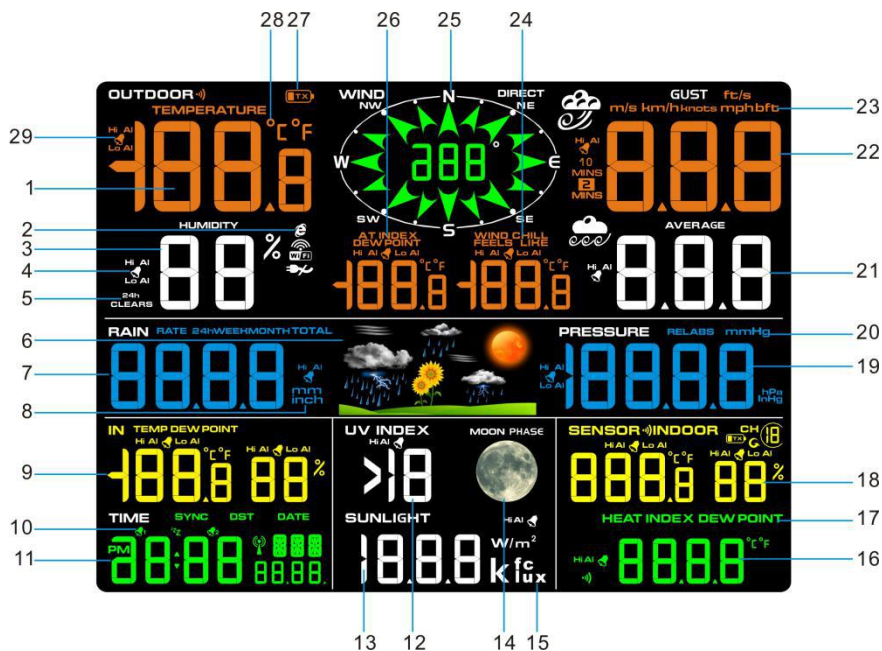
28 27 26 25 24

OUTDOOR TEMPERATURE TX
29 Hi Al Lo Al
188.8 °C °F
1
WIND NW N DIRECT NE W E SW S SE
288 °
AT INDEX DEW POINT
WIND CHILL FEELS LIKE
Hi Al Lo Al 188.8 °C °F
Hi Al Lo Al 188.8 °C °F

GUST ft/s
m/s km/h knots mph bft
23
Hi Al
10 MINS
2 MINS
888
22
AVERAGE
Hi Al
888
21

2
HUMIDITY
3
Hi Al
4
Lo Al
88 %
5
24h CLEARS

6
RAIN RATE 24h WEEK MONTH TOTAL
7 8888
Hi Al
mm inch
8

PRESSURE RELABS mmHg
20
Hi Al Lo Al
18888
hPa InHg
19

IN TEMP DEW POINT
Hi Al Lo Al
9 188.8 °C °F
Hi Al Lo Al 88 %
10
TIME SYNC DST DATE
11 PM 88:88 88.88.

UV INDEX
Hi Al
>18
MOON PHASE
SUNLIGHT
Hi Al
18.8.8 W/m$^2$
k fc lux

SENSOR INDOOR CH 18
TX
Hi Al Lo Al
888.8 °C °F
Hi Al Lo Al 88 %
18
HEAT INDEX DEW POINT
17
Hi Al
8888 °C °F
16

13 12 14 15